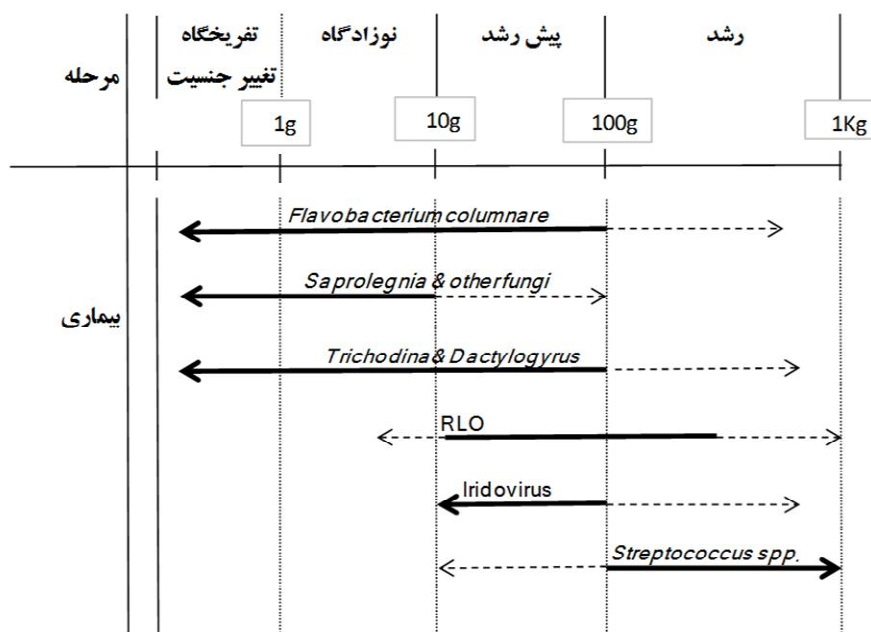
| مرحله | تفریخگاه تغییر جنسیت | نوزادگاه | پیش رشد | رشد |
|---|---|---|---|---|

1g 10g 100g 1Kg

بیماری

Flavobacterium columnare

Saprolegnia & other fungi

Trichodina & Dactylogyrus

RLO

Iridovirus

Streptococcus spp.